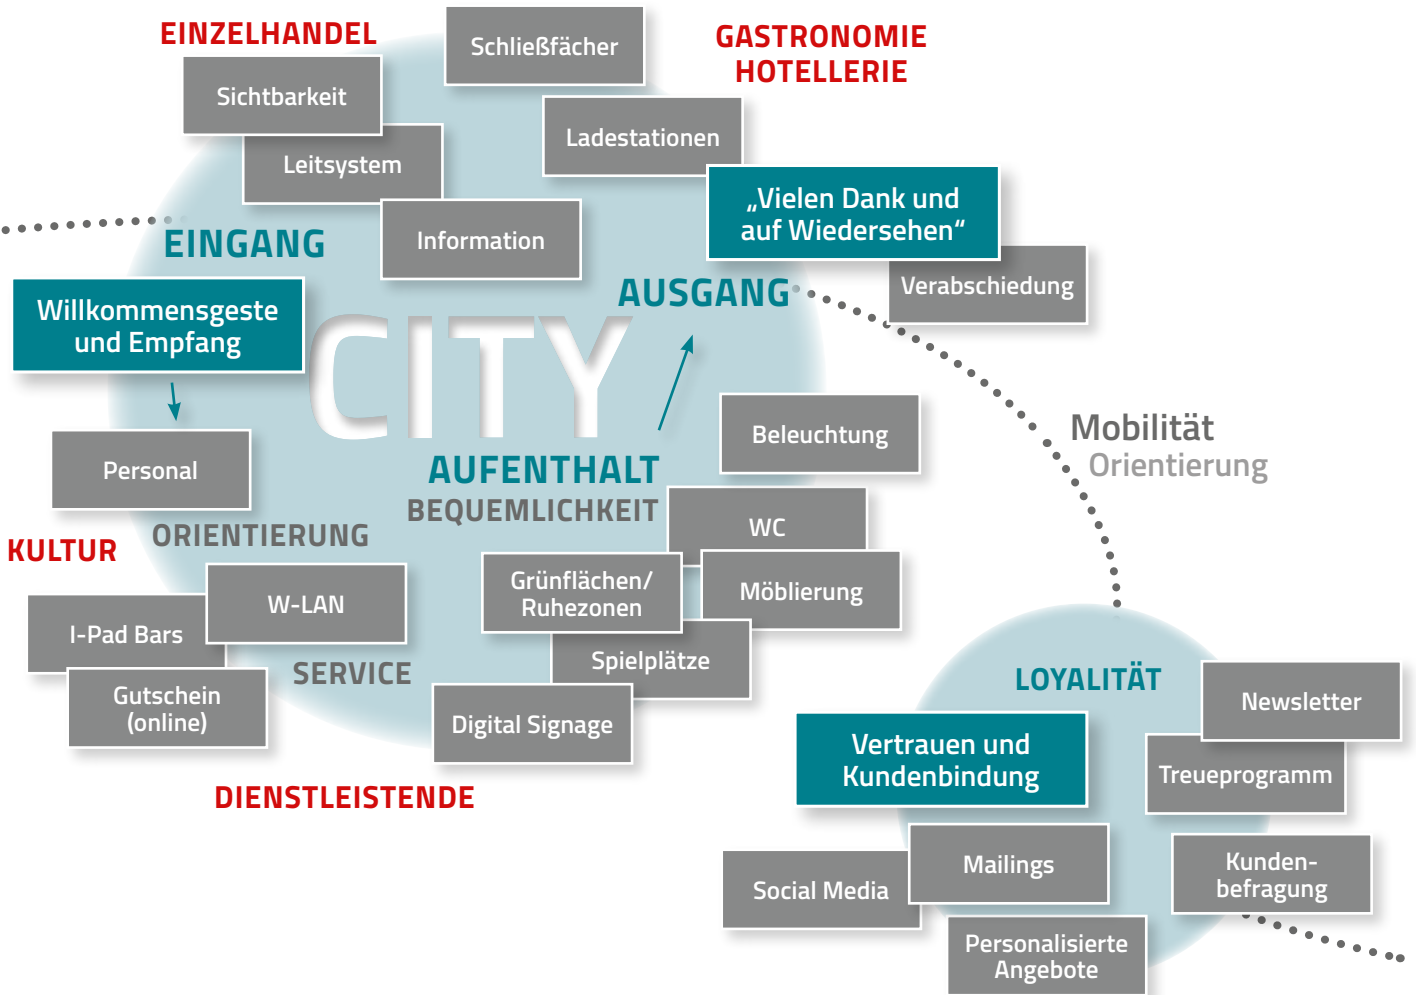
EINZELHANDEL

Schließfächer

GASTRONOMIE
HOTELLERIE

Sichtbarkeit

Leitsystem

Ladestationen

„Vielen Dank und auf Wiedersehen“

EINGANG

Information

Verabschiedung

Willkommensgeste und Empfang

AUSGANG

CITY

Mobilität
Orientierung

Beleuchtung

Personal

AUFENTHALT
BEQUEMLICHKEIT

WC

KULTUR

ORIENTIERUNG

Grünflächen/ Ruhezonen

Möblierung

W-LAN

I-Pad Bars

Spielplätze

SERVICE

Gutschein (online)

Digital Signage

LOYALITÄT

Newsletter

Vertrauen und Kundenbindung

Treueprogramm

DIENSTLEISTENDE

Mailings

Kundenbefragung

Social Media

Personalisierte Angebote